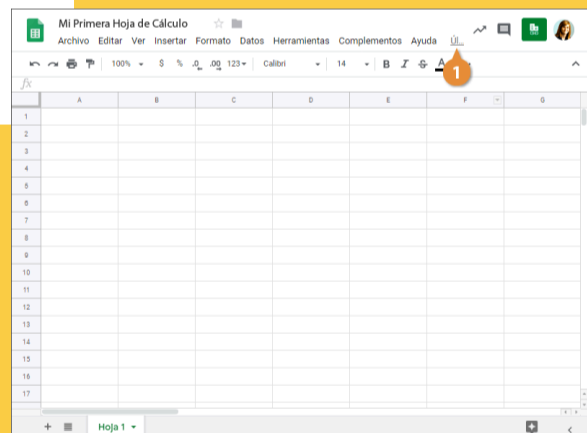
Mi Primera Hoja de Cálculo

Archivo Editar Ver Insertar Formato Datos Herramientas Complementos Ayuda Úl...

1

100% $ % .0 .00 123 Calibri 14 B I S A

fx

| | A | B | C | D | E | F | G |
|---|---|---|---|---|---|---|---|
| 1 | | | | | | | |
| 2 | | | | | | | |
| 3 | | | | | | | |
| 4 | | | | | | | |
| 5 | | | | | | | |
| 6 | | | | | | | |
| 7 | | | | | | | |
| 8 | | | | | | | |
| 9 | | | | | | | |
| 10 | | | | | | | |
| 11 | | | | | | | |
| 12 | | | | | | | |
| 13 | | | | | | | |
| 14 | | | | | | | |
| 15 | | | | | | | |
| 16 | | | | | | | |
| 17 | | | | | | | |

+ Hoja 1